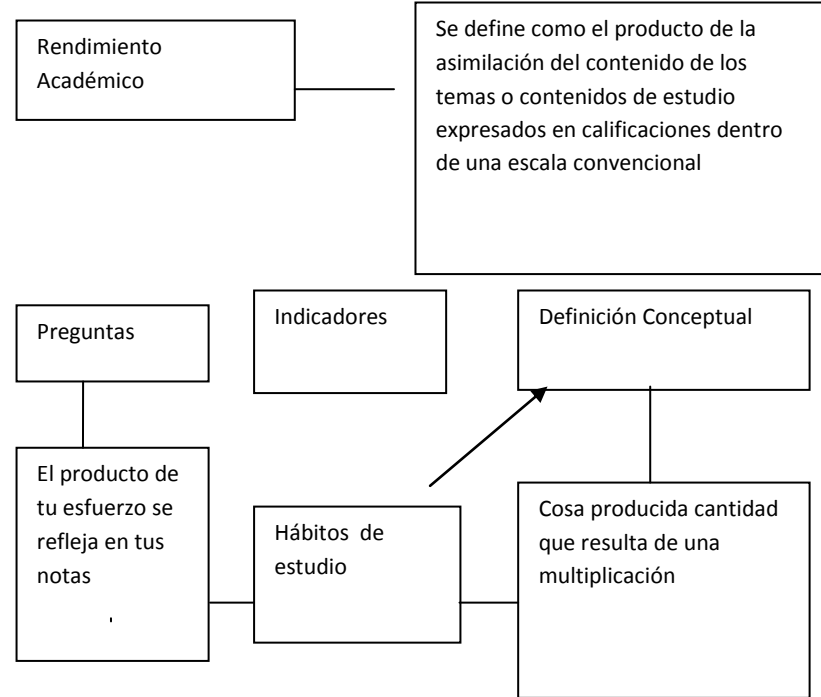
Rendimiento Académico

Se define como el producto de la asimilación del contenido de los temas o contenidos de estudio expresados en calificaciones dentro de una escala convencional

Preguntas

Indicadores

Definición Conceptual

El producto de tu esfuerzo se refleja en tus notas

Hábitos de estudio

Cosa producida cantidad que resulta de una multiplicación